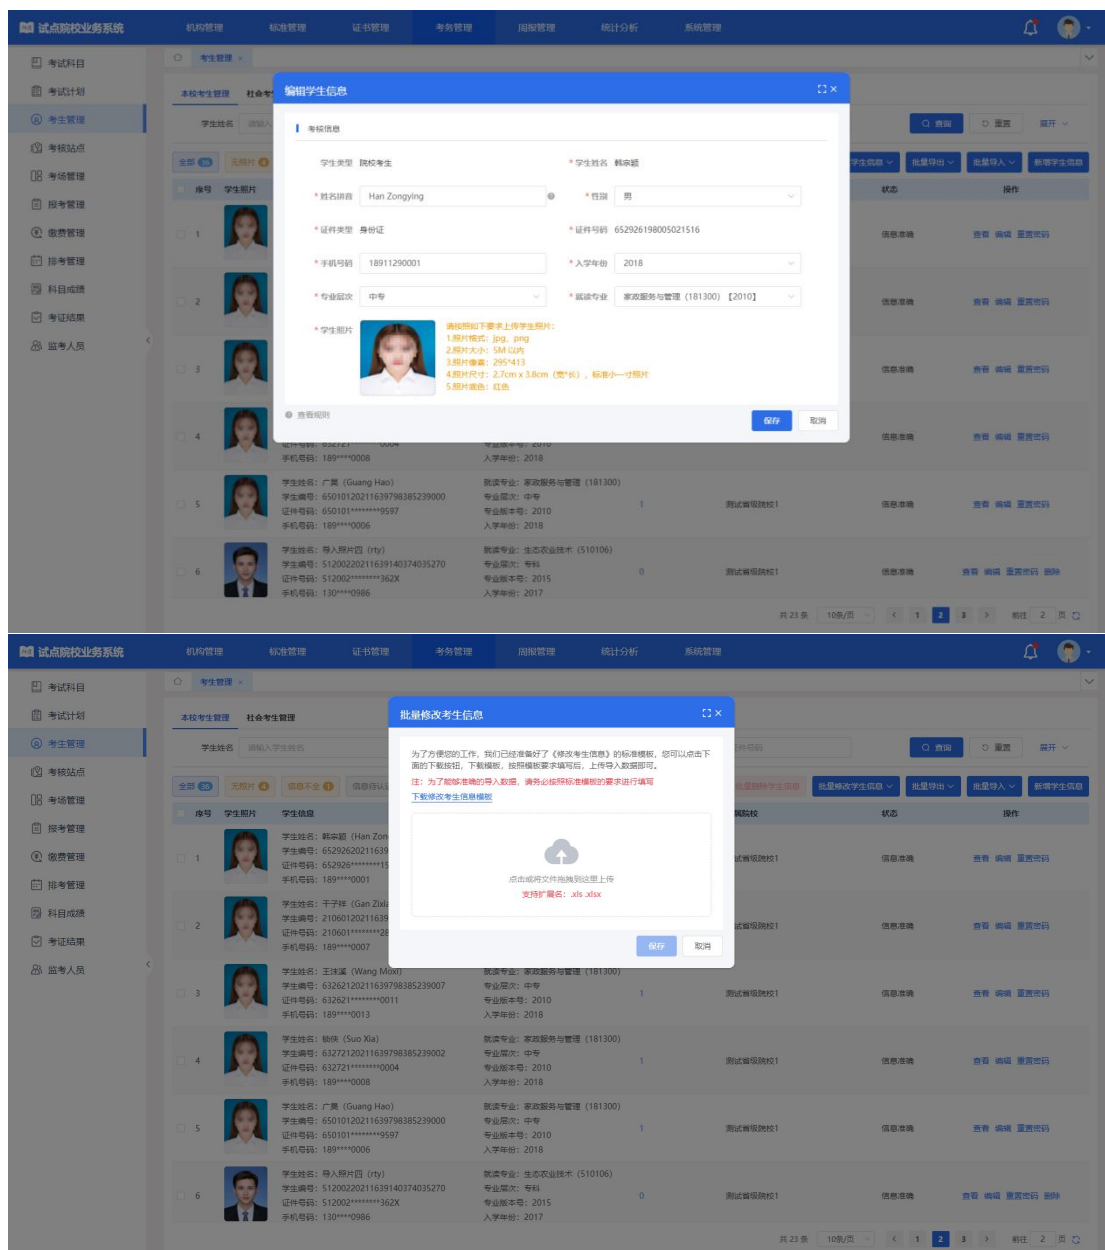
试点院校业务系统

机构管理 标准管理 证书管理 考务管理 周报管理 统计分析 系统管理

考试科目
考试计划
考生管理
考核站点
考场管理
报考管理
缴费管理
排考管理
科目成绩
考证结果
监考人员

考生管理 ×

本校考生管理 社会考

学生姓名

全部 无照片

序号 学生照片

编辑学生信息

考核信息

学生类型 院校考生
* 学生姓名 韩宗颖
* 姓名拼音 Han Zongying
* 性别 男
* 证件类型 身份证
* 证件号码 652926198005021516
* 手机号码 18911290001
* 入学年份 2018
* 专业层次 中专
* 就读专业 家政服务与管理（181300）【2010】
* 学生照片

请按照如下要求上传学生照片：
1.照片格式：jpg、png
2.照片大小：5M 以内
3.照片像素：295*413
4.照片尺寸：2.7cm x 3.8cm（宽*长），标准小一寸照片
5.照片底色：红色

查看规则

保存 取消

查询 重置 展开

学生信息 批量导出 批量导入 新增学生信息

状态 操作

| 序号 | 学生信息 | 专业信息 | | 院校 | 状态 | 操作 |
|---|---|---|---|---|---|---|
| 1 | | | | | 信息准确 | 查看 编辑 重置密码 |
| 2 | | | | | 信息准确 | 查看 编辑 重置密码 |
| 3 | | | | | 信息准确 | 查看 编辑 重置密码 |
| 4 | 证件号码: 632621********0004 手机号码: 189****0008 | 专业版本号: 2010 入学年份: 2018 | | | 信息准确 | 查看 编辑 重置密码 |
| 5 | 学生姓名: 广晨（Guang Hao） 学生编号: 650101202116391798385239000 证件号码: 650101********9597 手机号码: 189****0006 | 就读专业: 家政服务与管理（181300） 专业层次: 中专 专业版本号: 2010 入学年份: 2018 | 1 | 测试省级院校1 | 信息准确 | 查看 编辑 重置密码 |
| 6 | 学生姓名: 导入照片四（rty） 学生编号: 512002202116391403740352​70 证件号码: 512002********362X 手机号码: 130****0986 | 就读专业: 生态农业技术（510106） 专业层次: 专科 专业版本号: 2015 入学年份: 2017 | 0 | 测试省级院校1 | 信息准确 | 查看 编辑 重置密码 删除 |

共 23 条 10条/页 1 2 3 前往 2 页

试点院校业务系统

机构管理 标准管理 证书管理 考务管理 周报管理 统计分析 系统管理

考试科目
考试计划
考生管理
考核站点
考场管理
报考管理
缴费管理
排考管理
科目成绩
考证结果
监考人员

考生管理 ×

本校考生管理 社会考生管理

学生姓名 请输入学生姓名

全部 无照片 信息不全 信息确认

批量修改考生信息

为了方便您的工作，我们已经准备好了《修改考生信息》的标准模板，您可以点击下面的下载按钮，下载模板，按照模板要求填写后，上传导入数据即可。
注：为了能够准确的导入数据，请务必按照标准模板的要求进行填写
下载修改考生信息模板

点击或将文件拖拽到这里上传
支持扩展名：.xls .xlsx

保存 取消

查询 重置 展开

批量修改学生信息 批量导出 批量导入 新增学生信息

序号 学生照片 学生信息 就读院校 状态 操作

| 序号 | 学生信息 | 专业信息 | | 院校 | 状态 | 操作 |
|---|---|---|---|---|---|---|
| 1 | 学生姓名: 韩宗颖（Han Zon 学生编号: 65292620211639 证件号码: 652926********15 手机号码: 189****0001 | | | 试省级院校1 | 信息准确 | 查看 编辑 重置密码 |
| 2 | 学生姓名: 干子祥（Gan Zixi 学生编号: 21060120211639 证件号码: 210601********28 手机号码: 189****0007 | | | 试省级院校1 | 信息准确 | 查看 编辑 重置密码 |
| 3 | 学生姓名: 王沫溪（Wang Moxi） 学生编号: 632621202116397983852​39007 证件号码: 632621********0011 手机号码: 189****0013 | 就读专业: 家政服务与管理（181300） 专业层次: 中专 专业版本号: 2010 入学年份: 2018 | 1 | 测试省级院校1 | 信息准确 | 查看 编辑 重置密码 |
| 4 | 学生姓名: 锁侠（Suo Xia） 学生编号: 632721202116397983852​39002 证件号码: 632721********0004 手机号码: 189****0008 | 就读专业: 家政服务与管理（181300） 专业层次: 中专 专业版本号: 2010 入学年份: 2018 | 1 | 测试省级院校1 | 信息准确 | 查看 编辑 重置密码 |
| 5 | 学生姓名: 广晨（Guang Hao） 学生编号: 650101202116397983852​39000 证件号码: 650101********9597 手机号码: 189****0006 | 就读专业: 家政服务与管理（181300） 专业层次: 中专 专业版本号: 2010 入学年份: 2018 | 1 | 测试省级院校1 | 信息准确 | 查看 编辑 重置密码 |
| 6 | 学生姓名: 导入照片四（rty） 学生编号: 512002202116391403740352​70 证件号码: 512002********362X 手机号码: 130****0986 | 就读专业: 生态农业技术（510106） 专业层次: 专科 专业版本号: 2015 入学年份: 2017 | 0 | 测试省级院校1 | 信息准确 | 查看 编辑 重置密码 删除 |

共 23 条 10条/页 1 2 3 前往 2 页